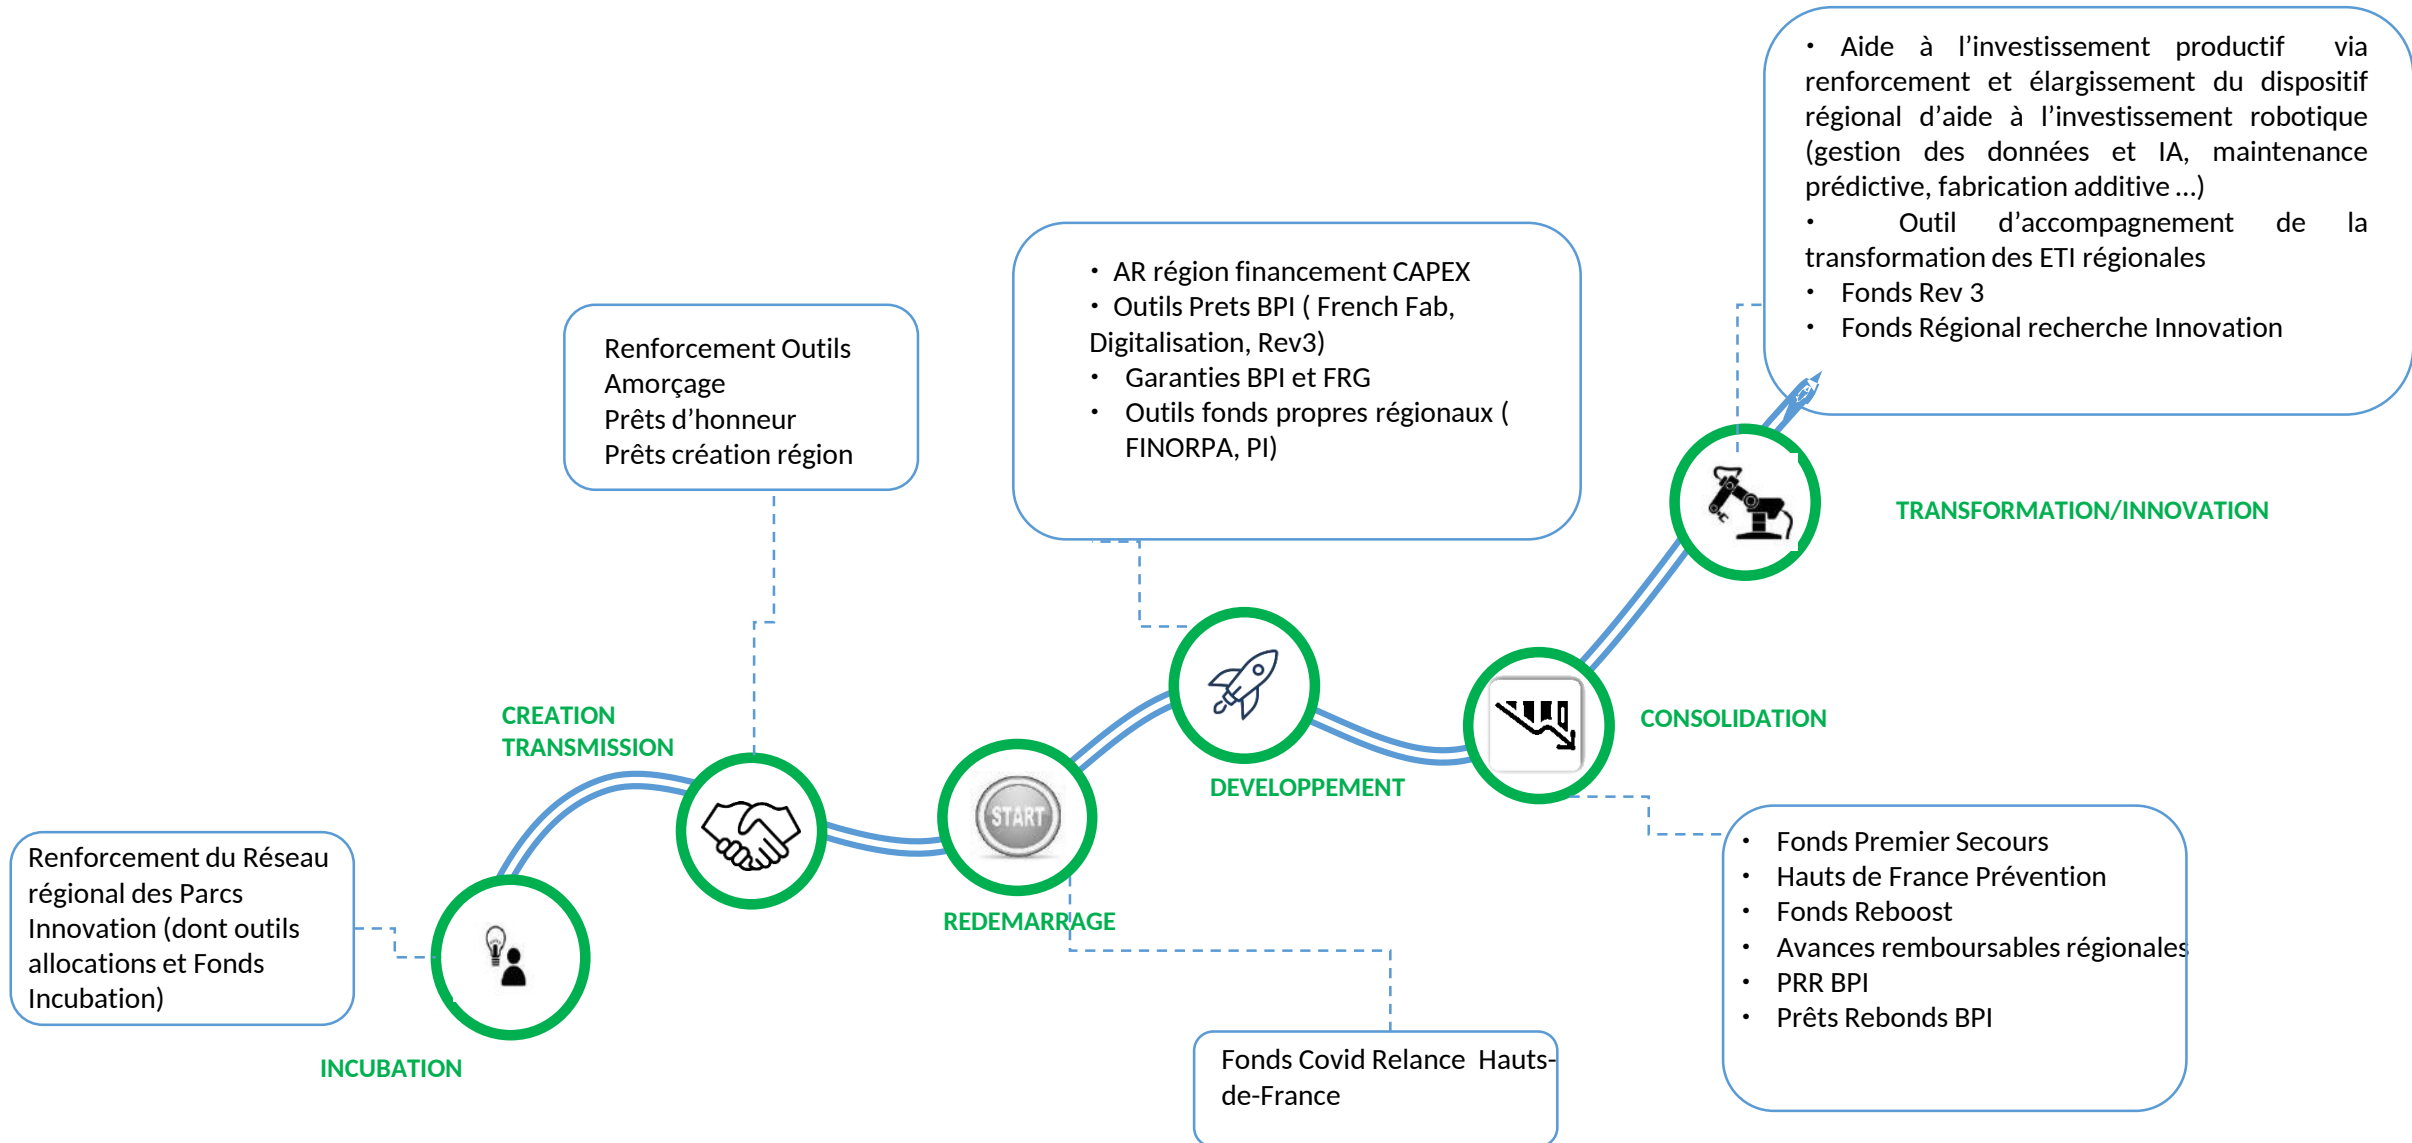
• Aide à l'investissement productif via renforcement et élargissement du dispositif régional d'aide à l'investissement robotique (gestion des données et IA, maintenance prédictive, fabrication additive …)
• Outil d'accompagnement de la transformation des ETI régionales
• Fonds Rev 3
• Fonds Régional recherche Innovation

• AR région financement CAPEX
• Outils Prets BPI ( French Fab, Digitalisation, Rev3)
• Garanties BPI et FRG
• Outils fonds propres régionaux ( FINORPA, PI)

Renforcement Outils
Amorçage
Prêts d'honneur
Prêts création région

TRANSFORMATION/INNOVATION

CONSOLIDATION

CREATION
TRANSMISSION

DEVELOPPEMENT

START

REDEMARRAGE

Renforcement du Réseau régional des Parcs Innovation (dont outils allocations et Fonds Incubation)

INCUBATION

• Fonds Premier Secours
• Hauts de France Prévention
• Fonds Reboost
• Avances remboursables régionales
• PRR BPI
• Prêts Rebonds BPI

Fonds Covid Relance Hauts-de-France